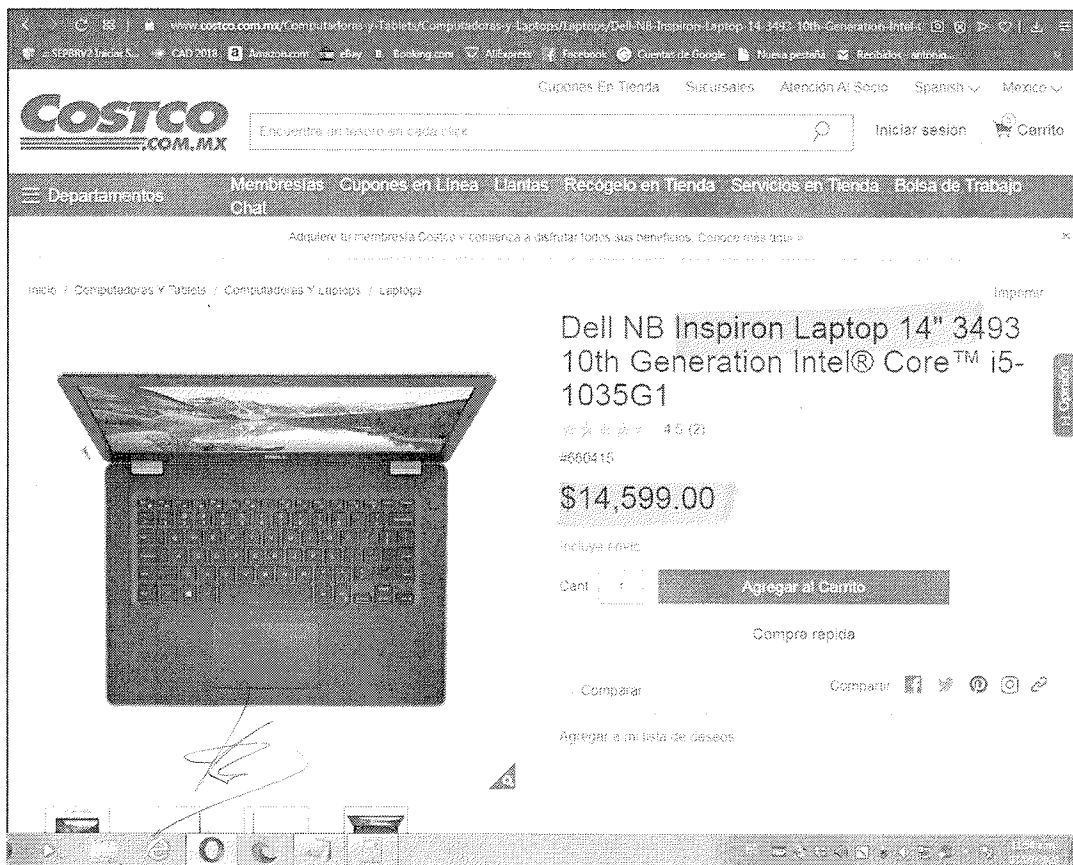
www.costco.com.mx/Computadoras-y-Tablets/Computadoras-y-Laptops/Laptops/Dell-NB-Inspiron-Laptop-14-3493-10th-Generation-Intel-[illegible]

SEPBRV2 Iniciar S... CAD 2018 Amazon.com eBay Booking.com AliExpress Facebook Cuentas de Google Nueva pestaña Recibidos antonio...

Cupones En Tienda Sucursales Atención Al Socio Spanish Mexico

COSTCO .COM.MX

Encuentre un tesoro en cada click

Iniciar sesión 0 Carrito

Departamentos Membresías Cupones en Línea Llantas Recógelo en Tienda Servicios en Tienda Bolsa de Trabajo Chat

Adquiere tu membresía Costco y comienza a disfrutar todos sus beneficios. Conoce más aquí »

Inicio / Computadoras Y Tablets / Computadoras Y Laptops / Laptops

Imprimir

Dell NB Inspiron Laptop 14" 3493 10th Generation Intel® Core™ i5-1035G1

4.5 (2)

#660415

$14,599.00

Incluye envío

Cant 1

Agregar al Carrito

Compra rápida

Comparar

Compartir

Agregar a mi lista de deseos

Opinión